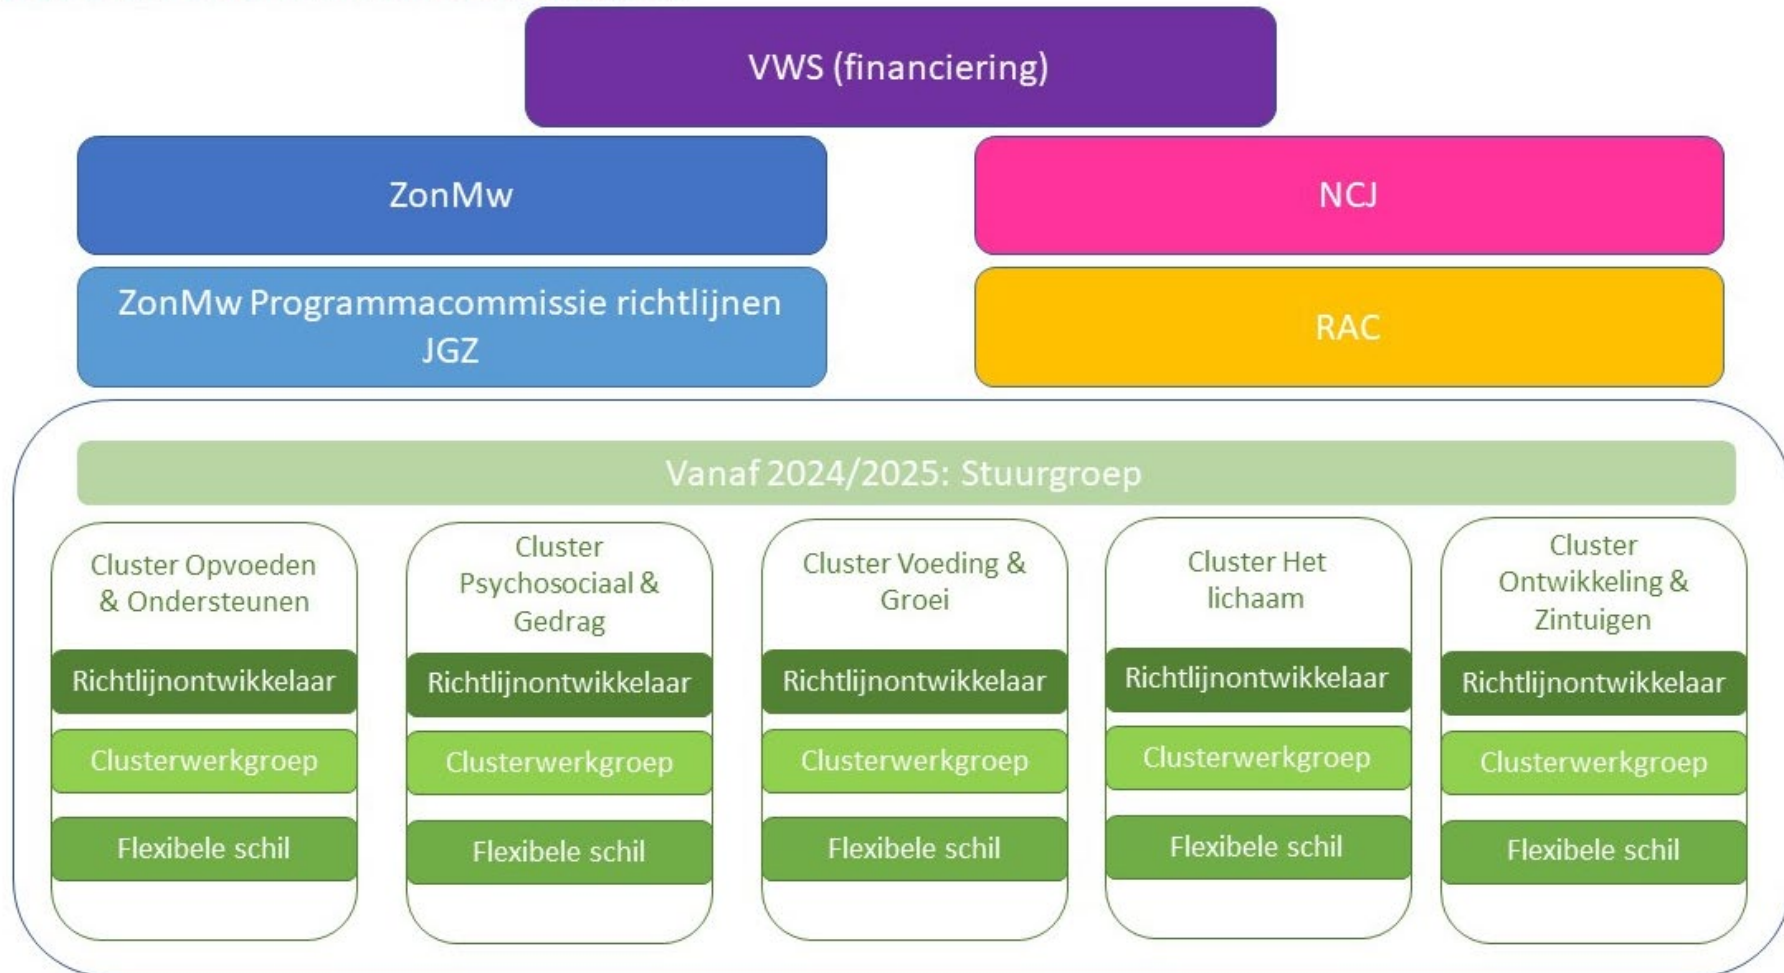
VWS (financiering)

ZonMw

NCJ

ZonMw Programmacommissie richtlijnen JGZ

RAC

Vanaf 2024/2025: Stuurgroep

Cluster Opvoeden & Ondersteunen

Richtlijnontwikkelaar

Clusterwerkgroep

Flexibele schil

Cluster Psychosociaal & Gedrag

Richtlijnontwikkelaar

Clusterwerkgroep

Flexibele schil

Cluster Voeding & Groei

Richtlijnontwikkelaar

Clusterwerkgroep

Flexibele schil

Cluster Het lichaam

Richtlijnontwikkelaar

Clusterwerkgroep

Flexibele schil

Cluster Ontwikkeling & Zintuigen

Richtlijnontwikkelaar

Clusterwerkgroep

Flexibele schil